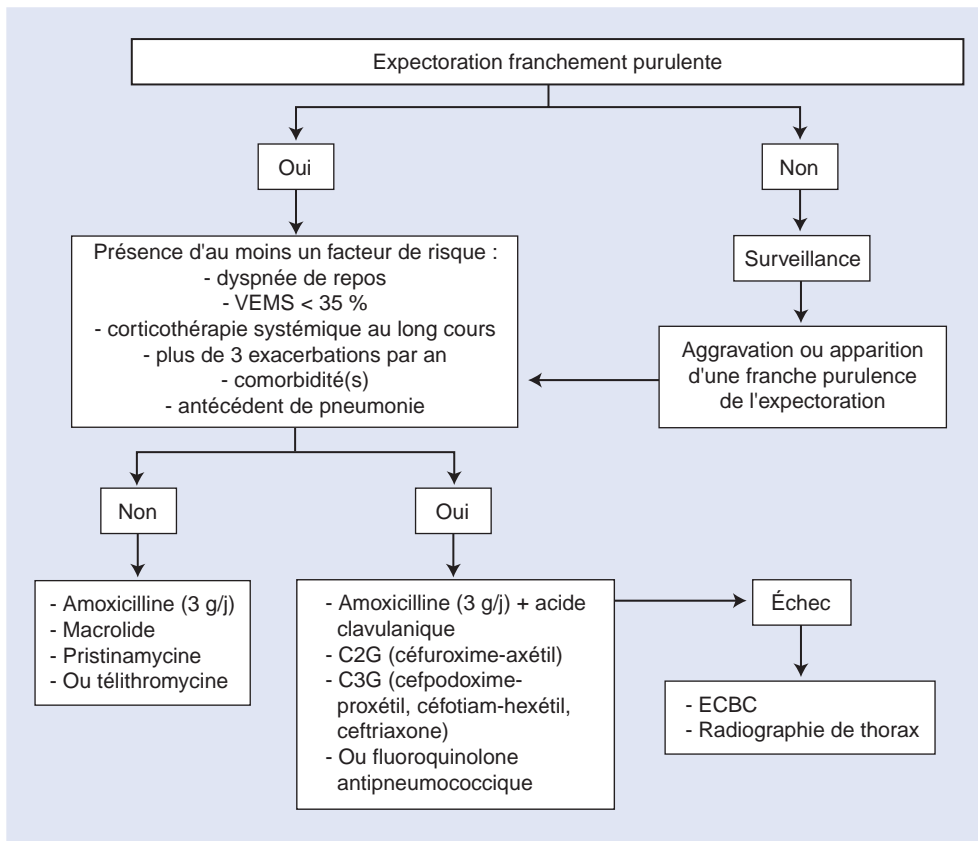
Expectoration franchement purulente

Oui

Non

Surveillance

Présence d'au moins un facteur de risque :
- dyspnée de repos
- VEMS < 35 %
- corticothérapie systémique au long cours
- plus de 3 exacerbations par an
- comorbidité(s)
- antécédent de pneumonie

Aggravation ou apparition d'une franche purulence de l'expectoration

Non

Oui

- Amoxicilline (3 g/j)
- Macrolide
- Pristinamycine
- Ou télithromycine

- Amoxicilline (3 g/j) + acide clavulanique
- C2G (céfuroxime-axétil)
- C3G (cefpodoxime-proxétil, céfotiam-hexétil, ceftriaxone)
- Ou fluoroquinolone antipneumococcique

Échec

- ECBC
- Radiographie de thorax